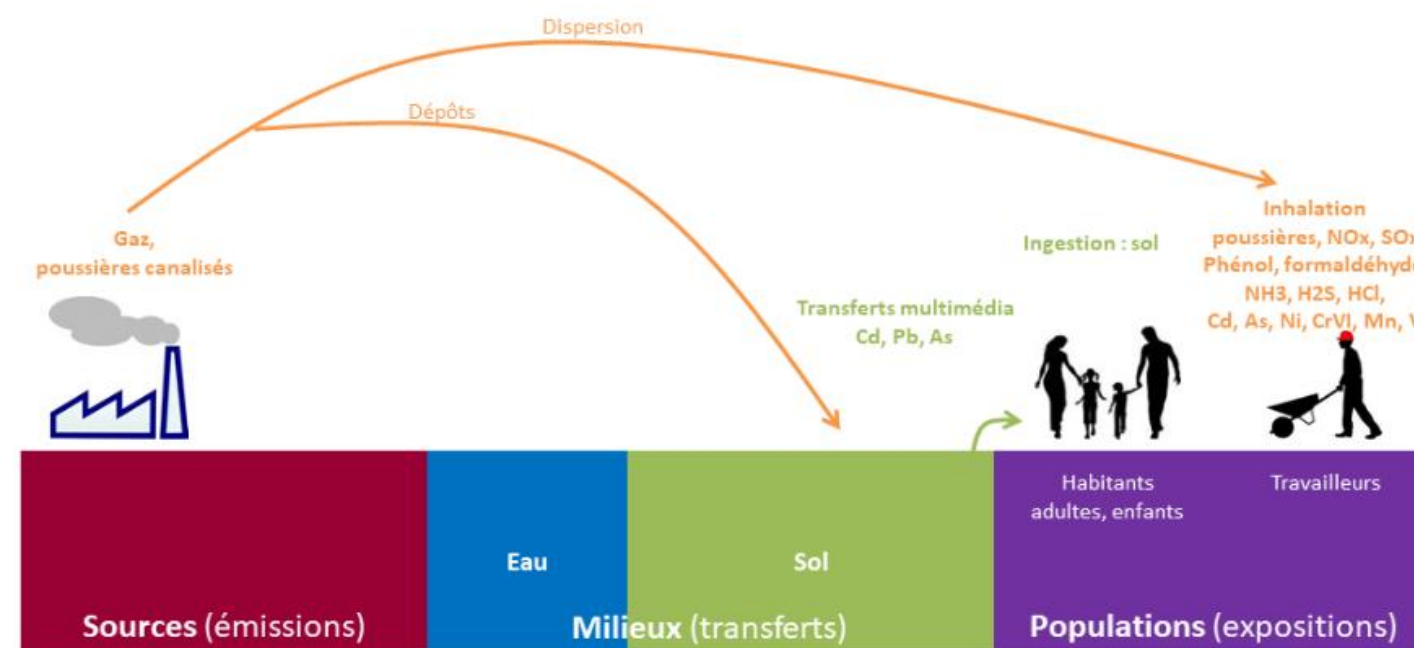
Dispersion

Dépôts

Gaz, poussières canalisés

Transferts multimédia Cd, Pb, As

Ingestion : sol

Inhalation poussières, NOx, SO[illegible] Phénol, formaldéhyd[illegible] NH3, H2S, HCl, Cd, As, Ni, CrVI, Mn, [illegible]

Habitants adultes, enfants

Travailleurs

Eau

Sol

Sources (émissions)

Milieux (transferts)

Populations (expositions)